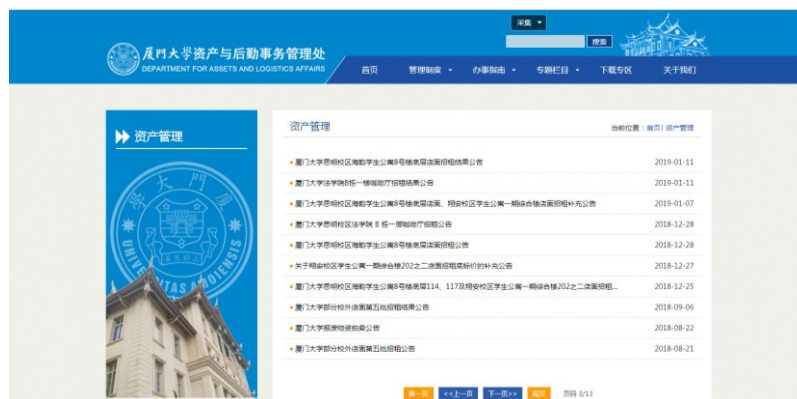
厦门大学资产与后勤事务管理处
DEPARTMENT FOR ASSETS AND LOGISTICS AFFAIRS

采购

搜索

首页 管理制度 办事指南 专题栏目 下载专区 关于我们

资产管理

资产管理

当前位置：首页 | 资产管理

厦门大学思明校区海韵学生公寓8号楼底层店面招租结果公告 2019-01-11

厦门大学法学院B栋一楼咖啡厅招租结果公告 2019-01-11

厦门大学思明校区海韵学生公寓8号楼底层店面、翔安校区学生公寓一期综合楼店面招租补充公告 2019-01-07

厦门大学思明校区法学院 B 栋一层咖啡厅招租公告 2018-12-28

厦门大学思明校区海韵学生公寓8号楼底层店面招租公告 2018-12-28

关于翔安校区学生公寓一期综合楼202之二店面招租底标价的补充公告 2018-12-27

厦门大学思明校区海韵学生公寓8号楼底层114、117及翔安校区学生公寓一期综合楼202之二店面招租... 2018-12-25

厦门大学部分校外店面第五批招租结果公告 2018-09-06

厦门大学报废物资拍卖公告 2018-08-22

厦门大学部分校外店面第五批招租公告 2018-08-21

第一页 <<上一页 下一页>> 尾页 页码 3/13